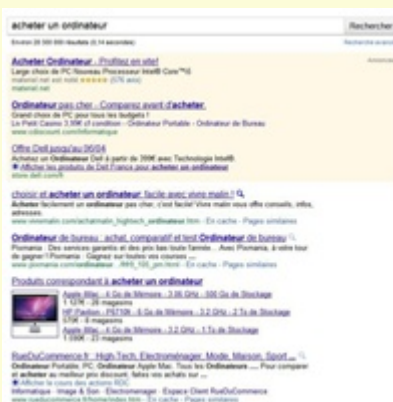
acheter un ordinateur

Rechercher

Environ 28 000 000 résultats (0,14 secondes)

Recherche avancée

Annonces

Acheter Ordinateur - Profitez en vite!
Large choix de PC Nouveau Processeur Intel® Core™ i5
materiel.net

Ordinateur pas cher - Comparez avant d'acheter.
Grand choix de PC pour tous les budgets !
www.cdiscount.com/informatique

Offre Dell jusqu'au 06/04
Acheter un Ordinateur Dell à partir de 399€ avec Technologie Intel®
Afficher les produits de Dell France pour acheter un ordinateur
store.dell.com/fr

choisir et acheter un ordinateur facile avec vivre malin !
Acheter facilement un ordinateur pas cher, c'est facile! Vivre malin vous offre conseils, infos, adresses.
www.vivremalin.com/acheter-un-ordinateur.htm - En cache - Pages similaires

Ordinateur de bureau : achat, comparatif et test Ordinateur de bureau
Pixmania : Des services garantis et des prix bas toute l'année... Avec Pixmania, à votre tour de gagner ! Pixmania : Gagnez sur toutes vos courses ...
www.pixmania.com/ordinateur ... - En cache - Pages similaires

Produits correspondant à acheter un ordinateur

Apple iMac - 4 Go de Mémoire - 3.06 GHz - 500 Go de Stockage

HP Pavilion - P6700 - 6 Go de Mémoire - 3.2 GHz - 2 To de Stockage

Apple iMac - 4 Go de Mémoire - 3.2 GHz - 1 To de Stockage

RueDuCommerce.fr : High-Tech, Electroménager, Mode, Maison, Sport ...
Ordinateur Portable, PC, Ordinateur Apple Mac. Tous les Ordinateurs ... Pour comparer et acheter au meilleur prix discount, faites vos achats sur ...
Afficher le cours des actions RDC
Informatique - Image & Son - Electroménager - Espace Client RueDuCommerce
www.rueducommerce.fr - En cache - Pages similaires